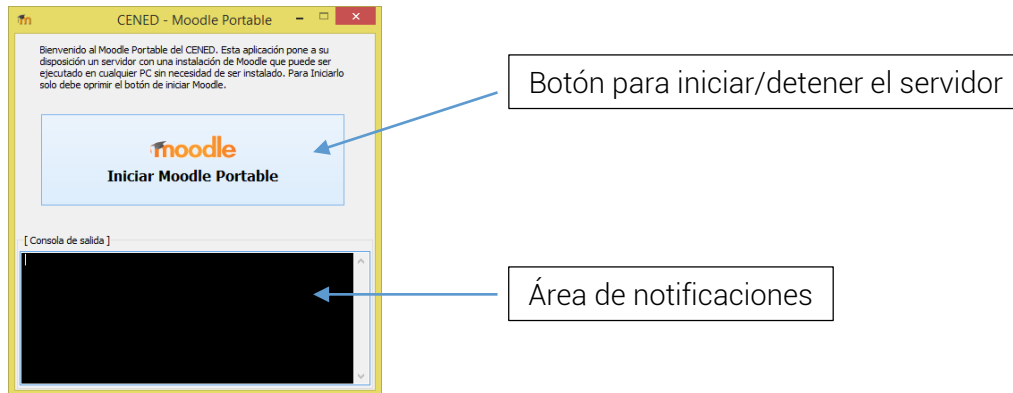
CENED - Moodle Portable

Bienvenido al Moodle Portable del CENED. Esta aplicación pone a su disposición un servidor con una instalación de Moodle que puede ser ejecutado en cualquier PC sin necesidad de ser instalado. Para Iniciarlo solo debe oprimir el botón de iniciar Moodle.

moodle
Iniciar Moodle Portable

[ Consola de salida ]

Botón para iniciar/detener el servidor

Área de notificaciones